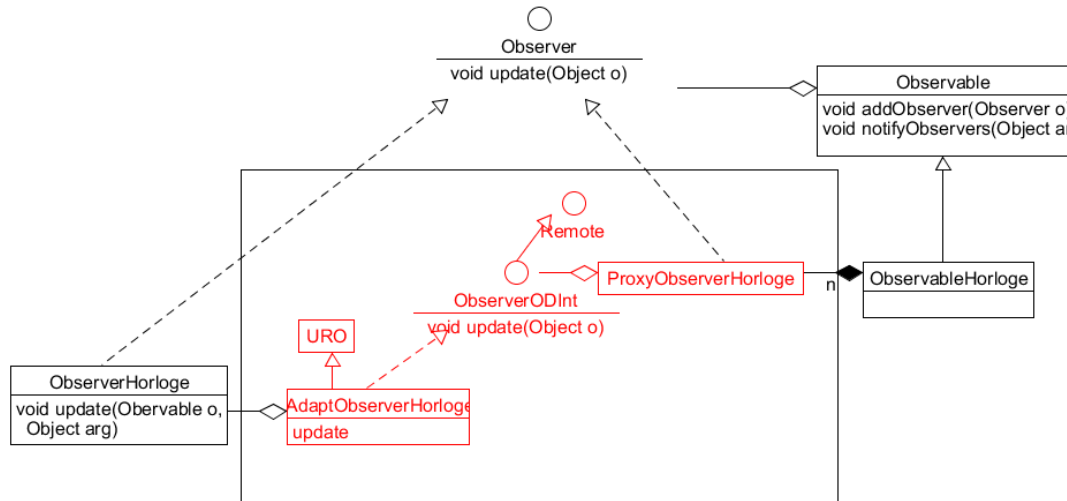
Observer
void update(Object o)

Observable
void addObserver(Observer o
void notifyObservers(Object ar

Remote

ProxyObserverHorloge

n

ObservableHorloge

ObserverODInt
void update(Object o)

URO

ObserverHorloge
void update(Obervable o, Object arg)

AdaptObserverHorloge
update